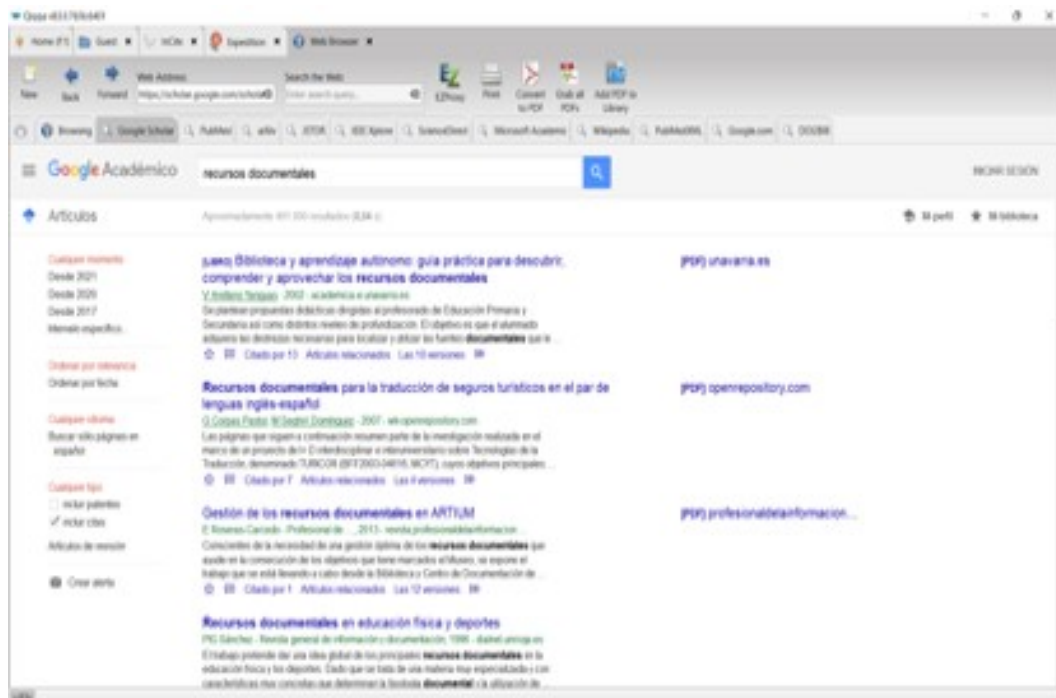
Home (F1) | Guest | Expedition | Web Browser

New | Back | Forward | Web Address: https://scholar.google.com/scholar | Search the Web: Enter search query | EZProxy | Print | Convert to PDF | Grab all PDFs | Add PDF to Library

Browsing | Google Scholar | PubMed | arXiv | JSTOR | IEEE Xplore | ScienceDirect | Microsoft Academic | Wikipedia | PubMedWL | Google.com | DOUBM

Google Académico

recursos documentales

INICIAR SESIÓN

Artículos

Aproximadamente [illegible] resultados ([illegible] s)

Mi perfil | Mi biblioteca

Cualquier momento
Desde 2021
Desde 2020
Desde 2017
Intervalo específico...

Ordenar por relevancia
Ordenar por fecha

Cualquier idioma
Buscar sólo páginas en español

Cualquier tipo
incluir patentes
✓ incluir citas

Artículos de revisión

Crear alerta

[LIBRO] Biblioteca y aprendizaje autónomo: guía práctica para descubrir, comprender y aprovechar los recursos documentales
V Arellano Yanguas - 2002 - academica-e.unavarra.es
Se plantean propuestas didácticas dirigidas al profesorado de Educación Primaria y Secundaria así como distintos niveles de profundización. El objetivo es que el alumnado adquiera las destrezas necesarias para localizar y utilizar las fuentes documentales que le ...
Citado por 13 Artículos relacionados Las 10 versiones

[PDF] unavarra.es

Recursos documentales para la traducción de seguros turísticos en el par de lenguas inglés-español
G Corpas Pastor, M Seghiri Domínguez - 2007 - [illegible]openrepository.com
Las páginas que siguen a continuación resumen parte de la investigación realizada en el marco de un proyecto de I+D interdisciplinar e interuniversitario sobre Tecnologías de la Traducción, denominado TURICOR (BFF2003-04616, MCYT), cuyos objetivos principales ...
Citado por 7 Artículos relacionados Las 8 versiones

[PDF] openrepository.com

Gestión de los recursos documentales en ARTIUM
E Rosenes Carcedo - Profesional de ..., 2013 - revista.profesionaldelainformacion...
Conscientes de la necesidad de una gestión óptima de los recursos documentales que ayude en la consecución de los objetivos que tiene marcados el Museo, se expone el trabajo que se está llevando a cabo desde la Biblioteca y Centro de Documentación de ...
Citado por 1 Artículos relacionados Las 12 versiones

[PDF] profesionaldelainformacion...

Recursos documentales en educación física y deportes
PG Sánchez - Revista general de información y documentación, 1996 - dialnet.unirioja.es
El trabajo pretende dar una idea global de los principales recursos documentales en la educación física y los deportes. Dado que se trata de una materia muy especializada y con características muy concretas que determinan la tipología documental y la utilización de ...